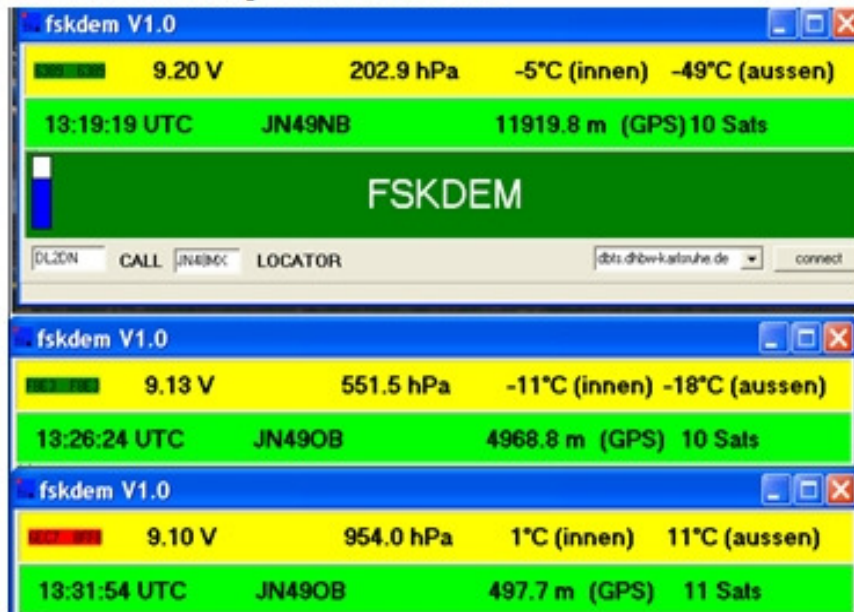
fskdem V1.0

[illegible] 9.20 V 202.9 hPa -5°C (innen) -49°C (aussen)

13:19:19 UTC JN49NB 11919.8 m (GPS) 10 Sats

FSKDEM

DL2DN CALL JN49MX LOCATOR dbts.dhbw-karlsruhe.de connect

fskdem V1.0

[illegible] 9.13 V 551.5 hPa -11°C (innen) -18°C (aussen)

13:26:24 UTC JN49OB 4968.8 m (GPS) 10 Sats

fskdem V1.0

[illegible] 9.10 V 954.0 hPa 1°C (innen) 11°C (aussen)

13:31:54 UTC JN49OB 497.7 m (GPS) 11 Sats